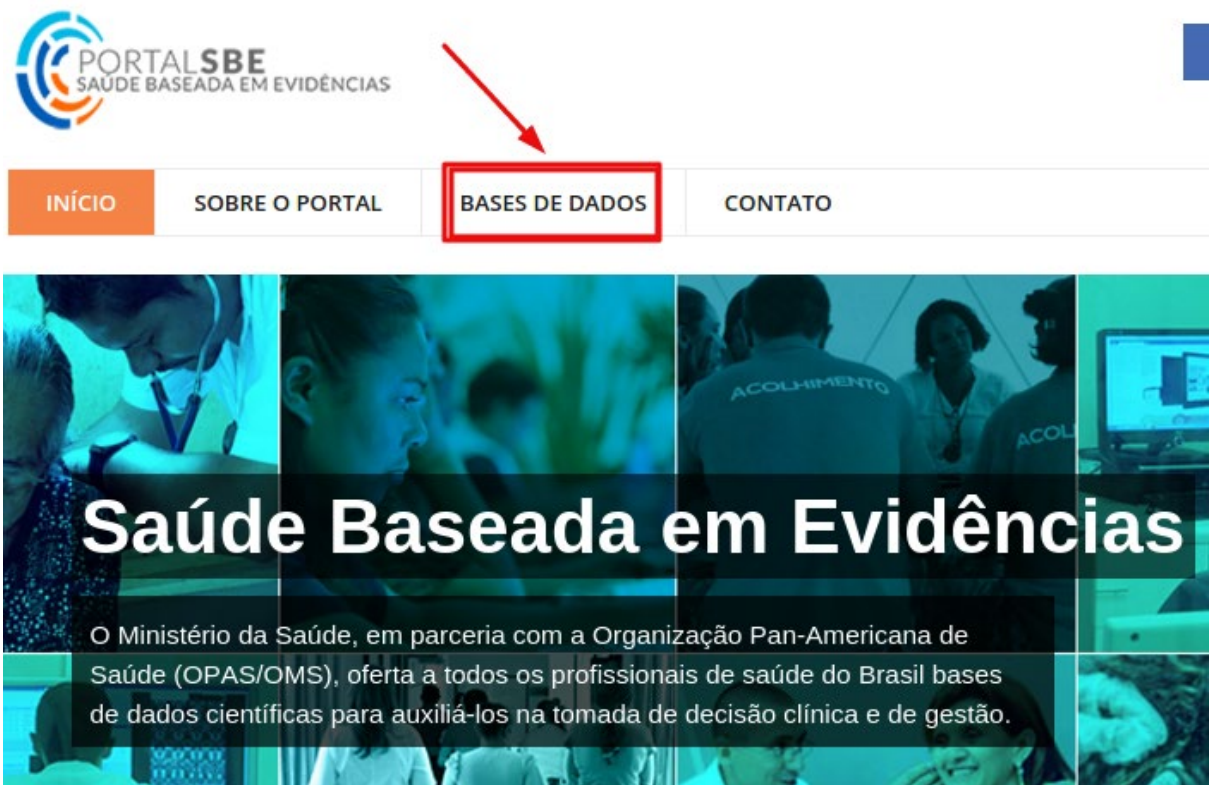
PORTALSBE
SAÚDE BASEADA EM EVIDÊNCIAS

INÍCIO
SOBRE O PORTAL
BASES DE DADOS
CONTATO

ACOLHIMENTO
ACOLH

Saúde Baseada em Evidências

O Ministério da Saúde, em parceria com a Organização Pan-Americana de Saúde (OPAS/OMS), oferta a todos os profissionais de saúde do Brasil bases de dados científicas para auxiliá-los na tomada de decisão clínica e de gestão.